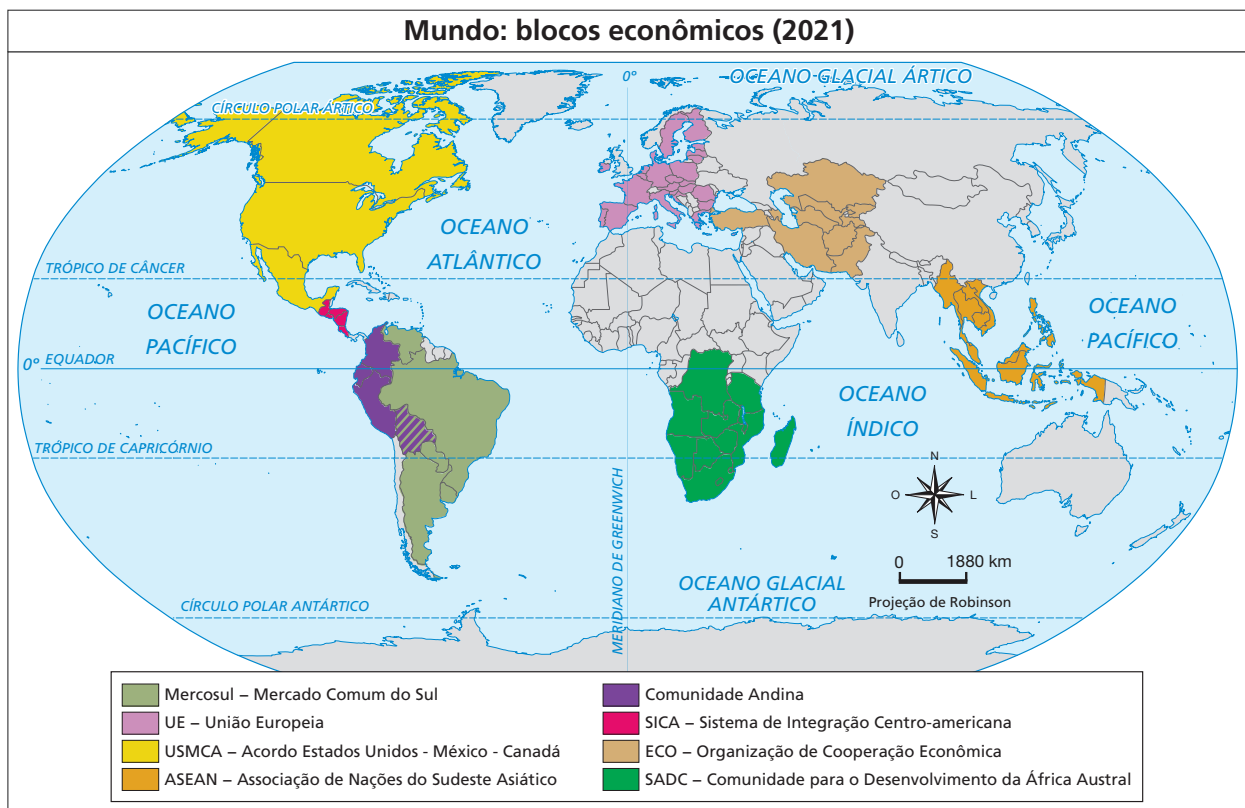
Mundo: blocos econômicos (2021)

0°

OCEANO GLACIAL ÁRTICO

CÍRCULO POLAR ÁRTICO

OCEANO ATLÂNTICO

TRÓPICO DE CÂNCER

OCEANO PACÍFICO

OCEANO PACÍFICO

0° EQUADOR

OCEANO ÍNDICO

TRÓPICO DE CAPRICÓRNIO

N
O L
S

0 1880 km

MERIDIANO DE GREENWICH

OCEANO GLACIAL ANTÁRTICO

Projeção de Robinson

CÍRCULO POLAR ANTÁRTICO

Mercosul – Mercado Comum do Sul
UE – União Europeia
USMCA – Acordo Estados Unidos - México - Canadá
ASEAN – Associação de Nações do Sudeste Asiático
Comunidade Andina
SICA – Sistema de Integração Centro-americana
ECO – Organização de Cooperação Econômica
SADC – Comunidade para o Desenvolvimento da África Austral